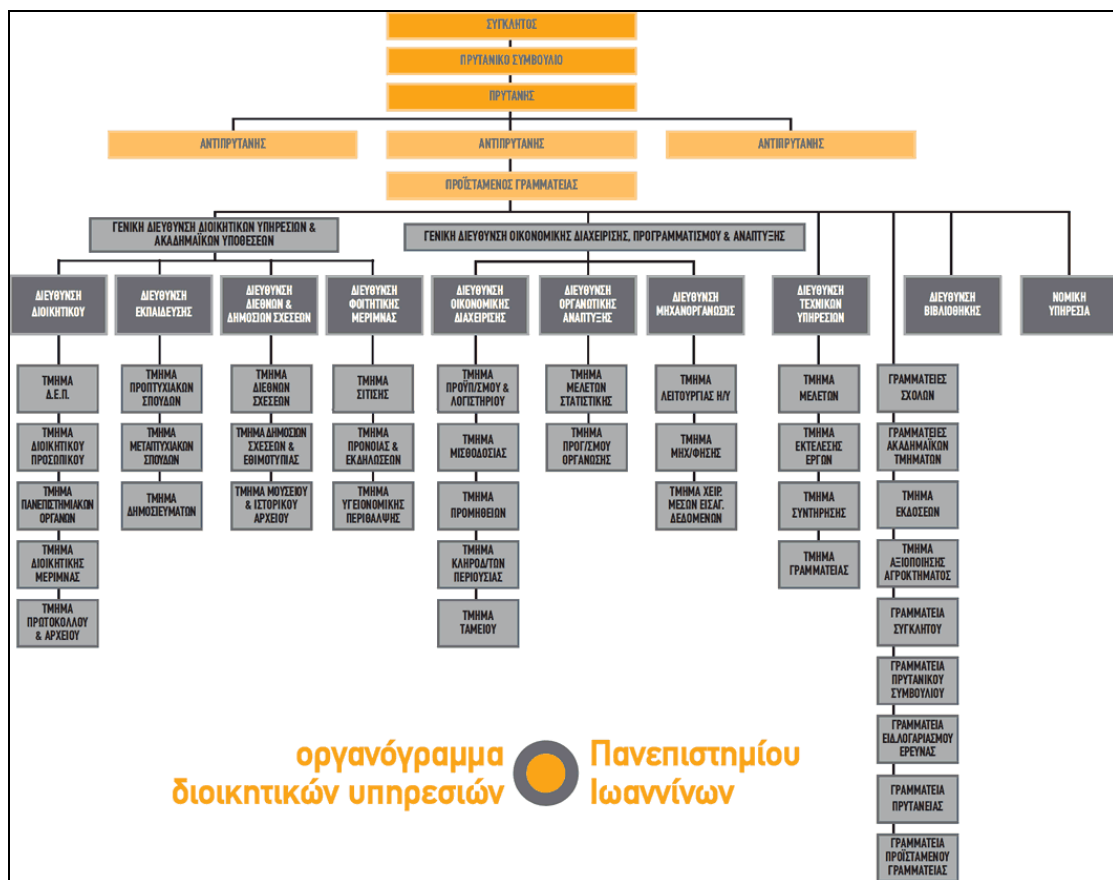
ΣΥΓΚΛΗΤΟΣ

ΠΡΥΤΑΝΙΚΟ ΣΥΜΒΟΥΛΙΟ

ΠΡΥΤΑΝΗΣ

ΑΝΤΙΠΡΥΤΑΝΗΣ

ΑΝΤΙΠΡΥΤΑΝΗΣ

ΑΝΤΙΠΡΥΤΑΝΗΣ

ΠΡΟΪΣΤΑΜΕΝΟΣ ΓΡΑΜΜΑΤΕΙΑΣ

ΓΕΝΙΚΗ ΔΙΕΥΘΥΝΣΗ ΔΙΟΙΚΗΤΙΚΩΝ ΥΠΗΡΕΣΙΩΝ & ΑΚΑΔΗΜΑΪΚΩΝ ΥΠΟΘΕΣΕΩΝ

ΓΕΝΙΚΗ ΔΙΕΥΘΥΝΣΗ ΟΙΚΟΝΟΜΙΚΗΣ ΔΙΑΧΕΙΡΙΣΗΣ, ΠΡΟΓΡΑΜΜΑΤΙΣΜΟΥ & ΑΝΑΠΤΥΞΗΣ

ΔΙΕΥΘΥΝΣΗ ΔΙΟΙΚΗΤΙΚΟΥ

ΤΜΗΜΑ Δ.Ε.Π.

ΤΜΗΜΑ ΔΙΟΙΚΗΤΙΚΟΥ ΠΡΟΣΩΠΙΚΟΥ

ΤΜΗΜΑ ΠΑΝΕΠΙΣΤΗΜΙΑΚΩΝ ΟΡΓΑΝΩΝ

ΤΜΗΜΑ ΔΙΟΙΚΗΤΙΚΗΣ ΜΕΡΙΜΝΑΣ

ΤΜΗΜΑ ΠΡΩΤΟΚΟΛΛΟΥ & ΑΡΧΕΙΟΥ

ΔΙΕΥΘΥΝΣΗ ΕΚΠΑΙΔΕΥΣΗΣ

ΤΜΗΜΑ ΠΡΟΠΤΥΧΙΑΚΩΝ ΣΠΟΥΔΩΝ

ΤΜΗΜΑ ΜΕΤΑΠΤΥΧΙΑΚΩΝ ΣΠΟΥΔΩΝ

ΤΜΗΜΑ ΔΗΜΟΣΙΕΥΜΑΤΩΝ

ΔΙΕΥΘΥΝΣΗ ΔΙΕΘΝΩΝ & ΔΗΜΟΣΙΩΝ ΣΧΕΣΕΩΝ

ΤΜΗΜΑ ΔΙΕΘΝΩΝ ΣΧΕΣΕΩΝ

ΤΜΗΜΑ ΔΗΜΟΣΙΩΝ ΣΧΕΣΕΩΝ & ΕΘΙΜΟΤΥΠΙΑΣ

ΤΜΗΜΑ ΜΟΥΣΕΙΟΥ & ΙΣΤΟΡΙΚΟΥ ΑΡΧΕΙΟΥ

ΔΙΕΥΘΥΝΣΗ ΦΟΙΤΗΤΙΚΗΣ ΜΕΡΙΜΝΑΣ

ΤΜΗΜΑ ΣΙΤΙΣΗΣ

ΤΜΗΜΑ ΠΡΟΝΟΙΑΣ & ΕΚΔΗΛΩΣΕΩΝ

ΤΜΗΜΑ ΥΓΕΙΟΝΟΜΙΚΗΣ ΠΕΡΙΘΑΛΨΗΣ

ΔΙΕΥΘΥΝΣΗ ΟΙΚΟΝΟΜΙΚΗΣ ΔΙΑΧΕΙΡΙΣΗΣ

ΤΜΗΜΑ ΠΡΟΫΠ/ΣΜΟΥ & ΛΟΓΙΣΤΗΡΙΟΥ

ΤΜΗΜΑ ΜΙΣΘΟΔΟΣΙΑΣ

ΤΜΗΜΑ ΠΡΟΜΗΘΕΙΩΝ

ΤΜΗΜΑ ΚΛΗΡΟΔ/ΤΩΝ ΠΕΡΙΟΥΣΙΑΣ

ΤΜΗΜΑ ΤΑΜΕΙΟΥ

ΔΙΕΥΘΥΝΣΗ ΟΡΓΑΝΩΤΙΚΗΣ ΑΝΑΠΤΥΞΗΣ

ΤΜΗΜΑ ΜΕΛΕΤΩΝ ΣΤΑΤΙΣΤΙΚΗΣ

ΤΜΗΜΑ ΠΡΟΓ/ΣΜΟΥ ΟΡΓΑΝΩΣΗΣ

ΔΙΕΥΘΥΝΣΗ ΜΗΧΑΝΟΡΓΑΝΩΣΗΣ

ΤΜΗΜΑ ΛΕΙΤΟΥΡΓΙΑΣ Η/Υ

ΤΜΗΜΑ ΜΗΧ/ΦΗΣΗΣ

ΤΜΗΜΑ ΧΕΙΡ. ΜΕΣΩΝ ΕΙΣΑΓ. ΔΕΔΟΜΕΝΩΝ

ΔΙΕΥΘΥΝΣΗ ΤΕΧΝΙΚΩΝ ΥΠΗΡΕΣΙΩΝ

ΤΜΗΜΑ ΜΕΛΕΤΩΝ

ΤΜΗΜΑ ΕΚΤΕΛΕΣΗΣ ΕΡΓΩΝ

ΤΜΗΜΑ ΣΥΝΤΗΡΗΣΗΣ

ΤΜΗΜΑ ΓΡΑΜΜΑΤΕΙΑΣ

ΓΡΑΜΜΑΤΕΙΕΣ ΣΧΟΛΩΝ

ΓΡΑΜΜΑΤΕΙΕΣ ΑΚΑΔΗΜΑΪΚΩΝ ΤΜΗΜΑΤΩΝ

ΤΜΗΜΑ ΕΚΔΟΣΕΩΝ

ΤΜΗΜΑ ΑΞΙΟΠΟΙΗΣΗΣ ΑΓΡΟΚΤΗΜΑΤΟΣ

ΓΡΑΜΜΑΤΕΙΑ ΣΥΓΚΛΗΤΟΥ

ΓΡΑΜΜΑΤΕΙΑ ΠΡΥΤΑΝΙΚΟΥ ΣΥΜΒΟΥΛΙΟΥ

ΓΡΑΜΜΑΤΕΙΑ ΕΙΔ.ΛΟΓΑΡΙΑΣΜΟΥ ΕΡΕΥΝΑΣ

ΓΡΑΜΜΑΤΕΙΑ ΠΡΥΤΑΝΕΙΑΣ

ΓΡΑΜΜΑΤΕΙΑ ΠΡΟΪΣΤΑΜΕΝΟΥ ΓΡΑΜΜΑΤΕΙΑΣ

ΔΙΕΥΘΥΝΣΗ ΒΙΒΛΙΟΘΗΚΗΣ

ΝΟΜΙΚΗ ΥΠΗΡΕΣΙΑ

οργανόγραμμα διοικητικών υπηρεσιών Πανεπιστημίου Ιωαννίνων